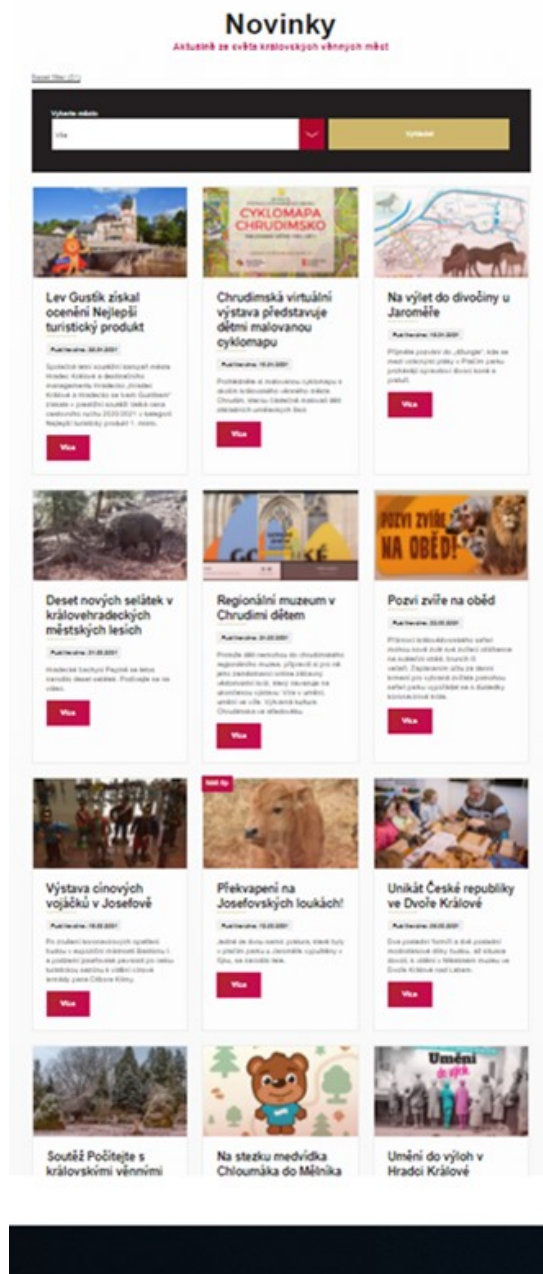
Novinky

Aktuálně ze světa královských věnných měst

Reset filtr (0)

Vyberte město

Vše

Vyhledat

Lev Gustík získal ocenění Nejlepší turistický produkt

Publikováno: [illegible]

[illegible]

Více

Chrudimská virtuální výstava představuje dětmi malovanou cyklomapu

CYKLOMAPA CHRUDIMSKO

Publikováno: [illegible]

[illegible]

Více

Na výlet do divočiny u Jaroměře

Publikováno: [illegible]

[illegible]

Více

Deset nových selátek v královehradeckých městských lesích

Publikováno: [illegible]

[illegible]

Více

Regionální muzeum v Chrudimi dětem

Publikováno: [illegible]

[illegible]

Více

Pozvi zvíře na oběd

POZVI ZVÍŘE NA OBĚD!

Publikováno: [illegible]

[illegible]

Více

Výstava cínových vojáčků v Josefově

Publikováno: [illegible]

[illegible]

Více

Překvapení na Josefovských loukách!

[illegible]

Publikováno: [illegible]

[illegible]

Více

Unikát České republiky ve Dvoře Králové

Publikováno: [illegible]

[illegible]

Více

Soutěž Počítejte s královskými věnnými

Na stezku medvídka Chloumáka do Mělníka

Umění do výloh

Umění do výloh v Hradci Králové